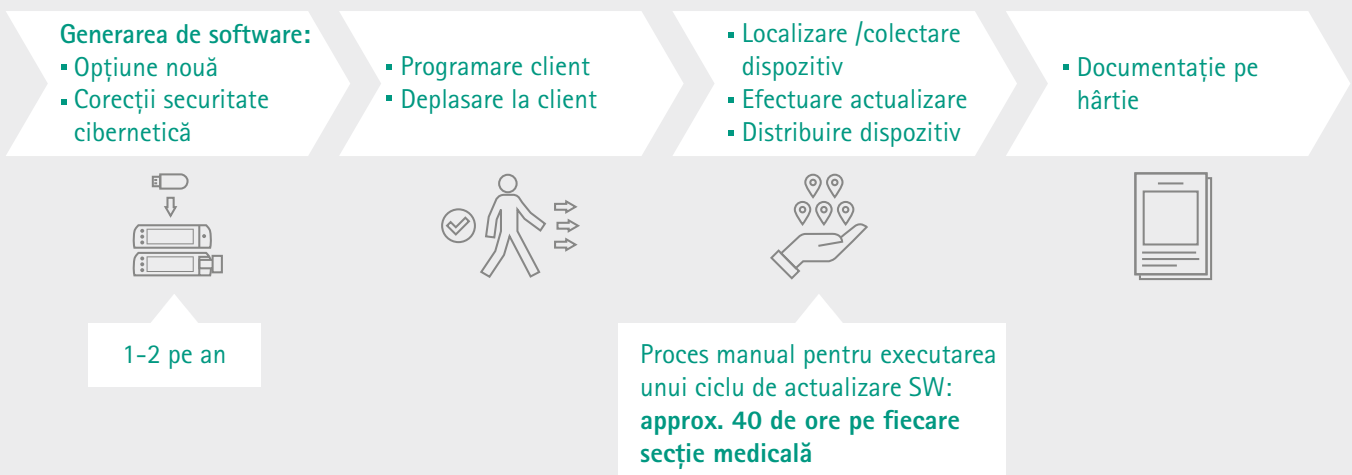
Generarea de software:
▪ Opțiune nouă
▪ Corecții securitate cibernetică

▪ Programare client
▪ Deplasare la client

▪ Localizare /colectare dispozitiv
▪ Efectuare actualizare
▪ Distribuire dispozitiv

▪ Documentație pe hârtie

1-2 pe an

Proces manual pentru executarea unui ciclu de actualizare SW: **approx. 40 de ore pe fiecare secție medicală**